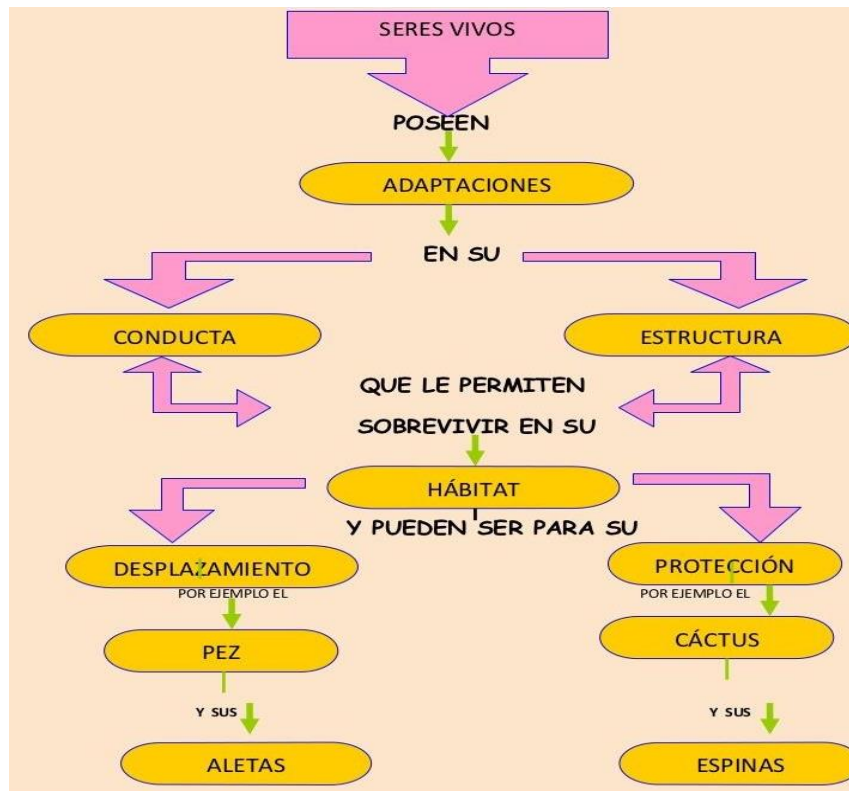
SERES VIVOS

POSEEN

ADAPTACIONES

EN SU

CONDUCTA

ESTRUCTURA

QUE LE PERMITEN

SOBREVIVIR EN SU

HÁBITAT

Y PUEDEN SER PARA SU

DESPLAZAMIENTO

POR EJEMPLO EL

PEZ

Y SUS

ALETAS

PROTECCIÓN

POR EJEMPLO EL

CÁCTUS

Y SUS

ESPINAS